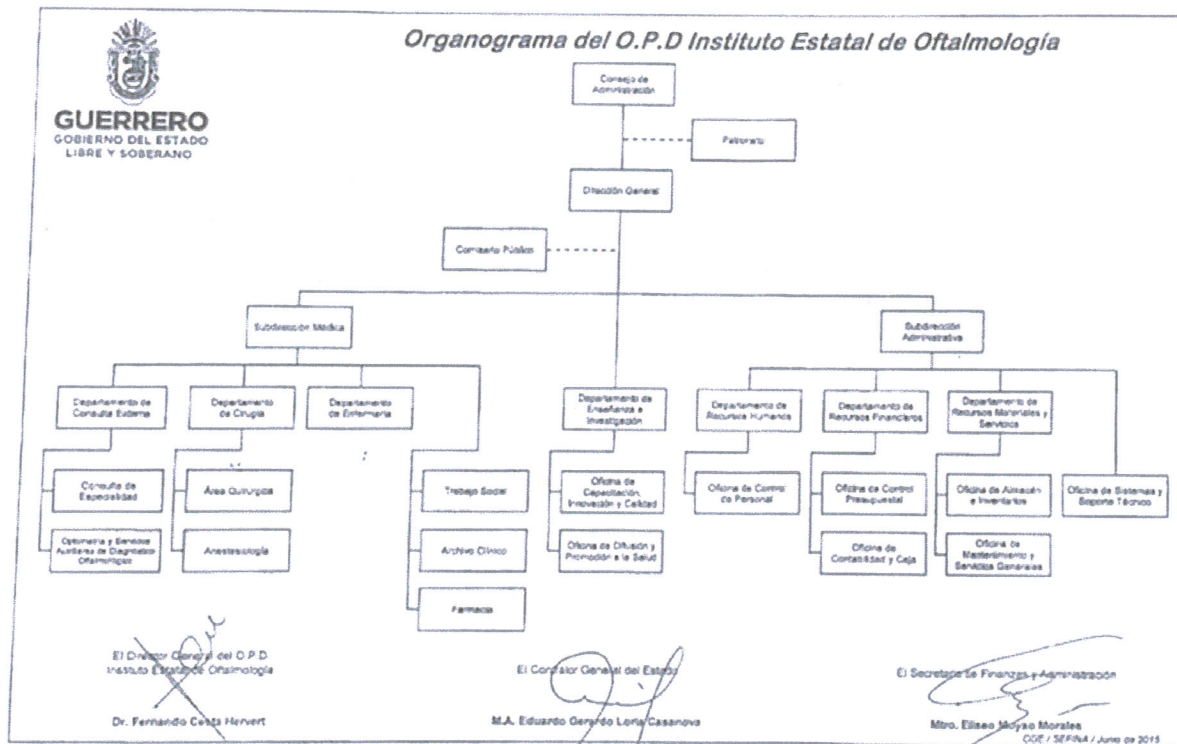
GUERRERO
GOBIERNO DEL ESTADO
LIBRE Y SOBERANO

Organograma del O.P.D Instituto Estatal de Oftalmología

Consejo de Administración

Patronato

Dirección General

Comisario Público

Subdirección Médica

Subdirección Administrativa

Departamento de Consulta Externa

Departamento de Cirugía

Departamento de Enfermería

Departamento de Enseñanza e Investigación

Departamento de Recursos Humanos

Departamento de Recursos Financieros

Departamento de Recursos Materiales y Servicios

Consulta de Especialidad

Optometría y Servicios Auxiliares de Diagnóstico Oftalmológico

Área Quirúrgica

Anestesiología

Trabajo Social

Archivo Clínico

Farmacia

Oficina de Capacitación, Innovación y Calidad

Oficina de Difusión y Promoción a la Salud

Oficina de Control de Personal

Oficina de Control Presupuestal

Oficina de Contabilidad y Caja

Oficina de Almacén e Inventarios

Oficina de Mantenimiento y Servicios Generales

Oficina de Sistemas y Soporte Técnico

El Director General del O.P.D Instituto Estatal de Oftalmología

Dr. Fernando Costa Hervert

El Contralor General del Estado

M.A. Eduardo Gerardo Loria Casanova

El Secretario de Finanzas y Administración

Mtro. Eliseo Moyao Morales

COE / SEFINA / Junio de 2015